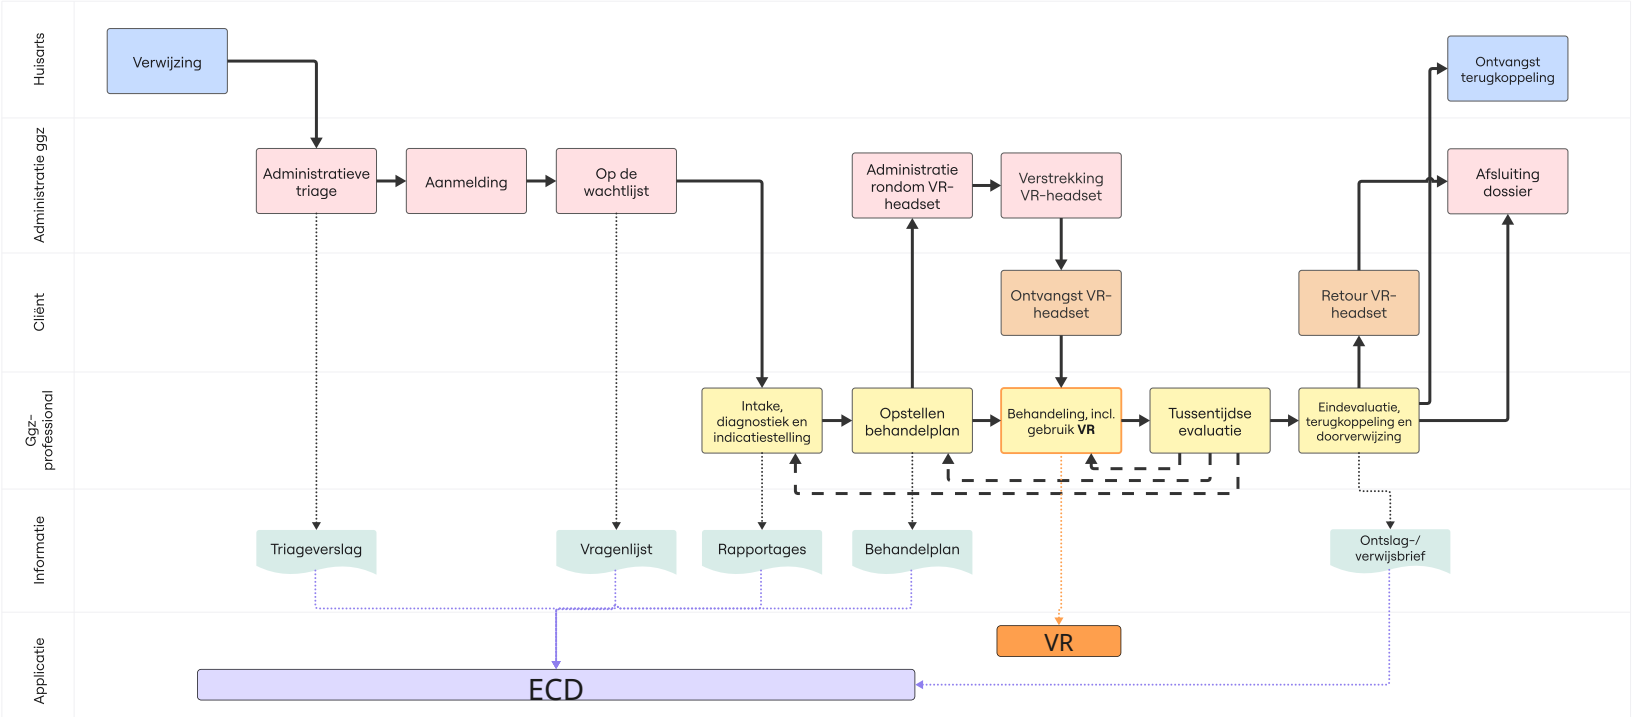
Huisarts

Verwijzing

Ontvangst terugkoppeling

Administratie ggz

Administratieve triage

Aanmelding

Op de wachtlijst

Administratie rondom VR-headset

Verstrekking VR-headset

Afsluiting dossier

Cliënt

Ontvangst VR-headset

Retour VR-headset

Ggz-professional

Intake, diagnostiek en indicatiestelling

Opstellen behandelplan

Behandeling, incl. gebruik **VR**

Tussentijdse evaluatie

Eindevaluatie, terugkoppeling en doorverwijzing

Informatie

Triageverslag

Vragenlijst

Rapportages

Behandelplan

Ontslag-/ verwijsbrief

Applicatie

VR

ECD